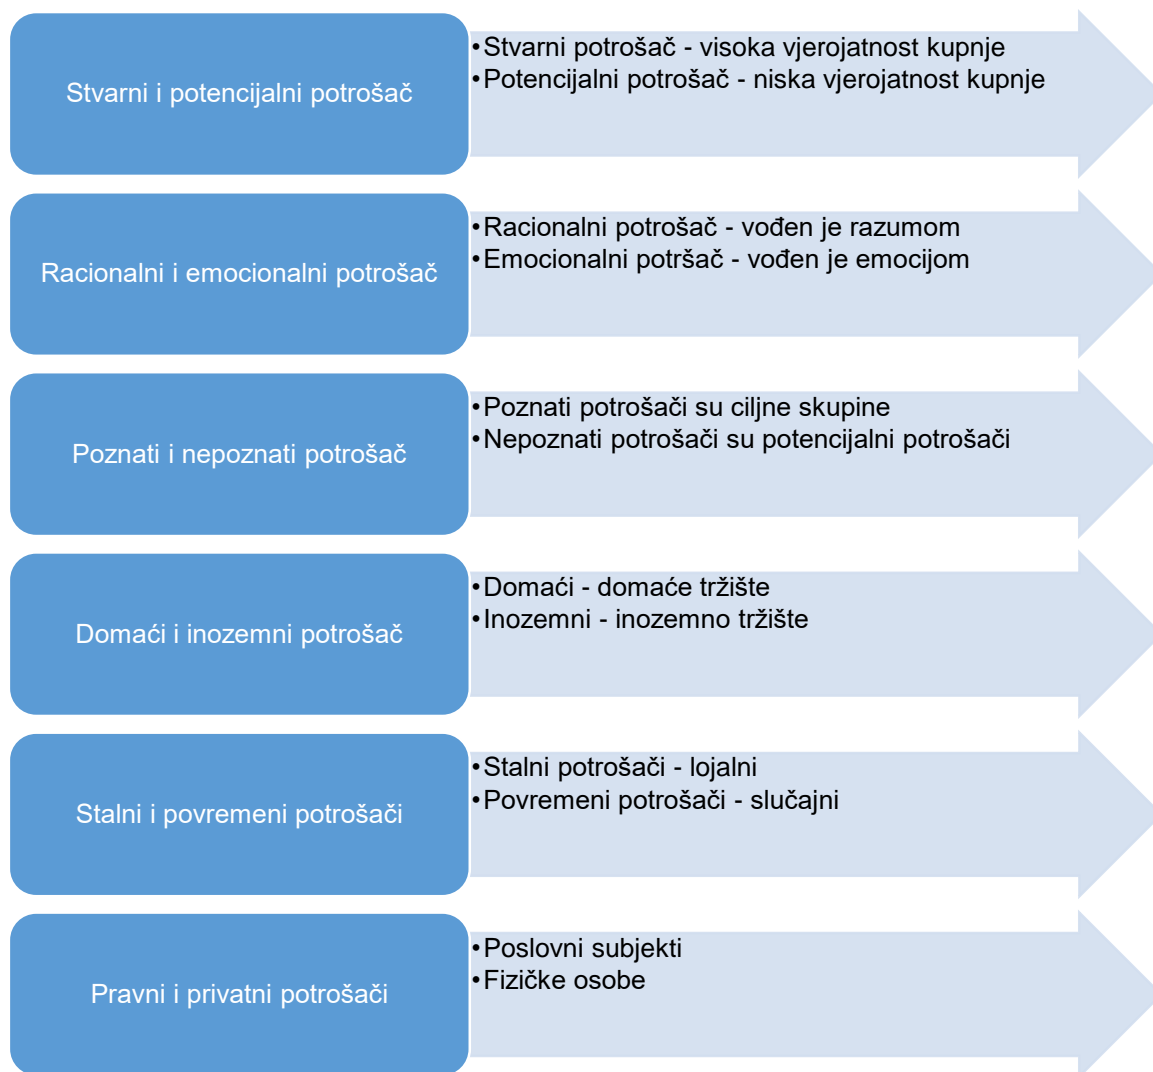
Stvarni i potencijalni potrošač

• Stvarni potrošač - visoka vjerojatnost kupnje
• Potencijalni potrošač - niska vjerojatnost kupnje

Racionalni i emocionalni potrošač

• Racionalni potrošač - vođen je razumom
• Emocionalni potršač - vođen je emocijom

Poznati i nepoznati potrošač

• Poznati potrošači su ciljne skupine
• Nepoznati potrošači su potencijalni potrošači

Domaći i inozemni potrošač

• Domaći - domaće tržište
• Inozemni - inozemno tržište

Stalni i povremeni potrošači

• Stalni potrošači - lojalni
• Povremeni potrošači - slučajni

Pravni i privatni potrošači

• Poslovni subjekti
• Fizičke osobe